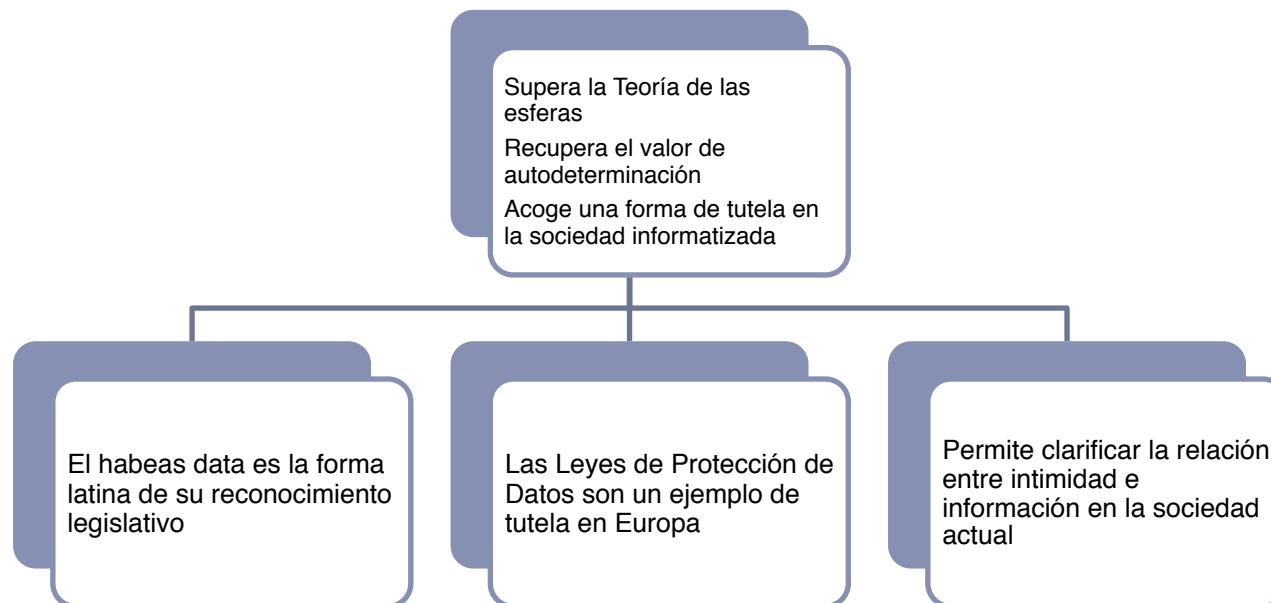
Supera la Teoría de las esferas

Recupera el valor de autodeterminación

Acoge una forma de tutela en la sociedad informatizada

El habeas data es la forma latina de su reconocimiento legislativo

Las Leyes de Protección de Datos son un ejemplo de tutela en Europa

Permite clarificar la relación entre intimidad e información en la sociedad actual